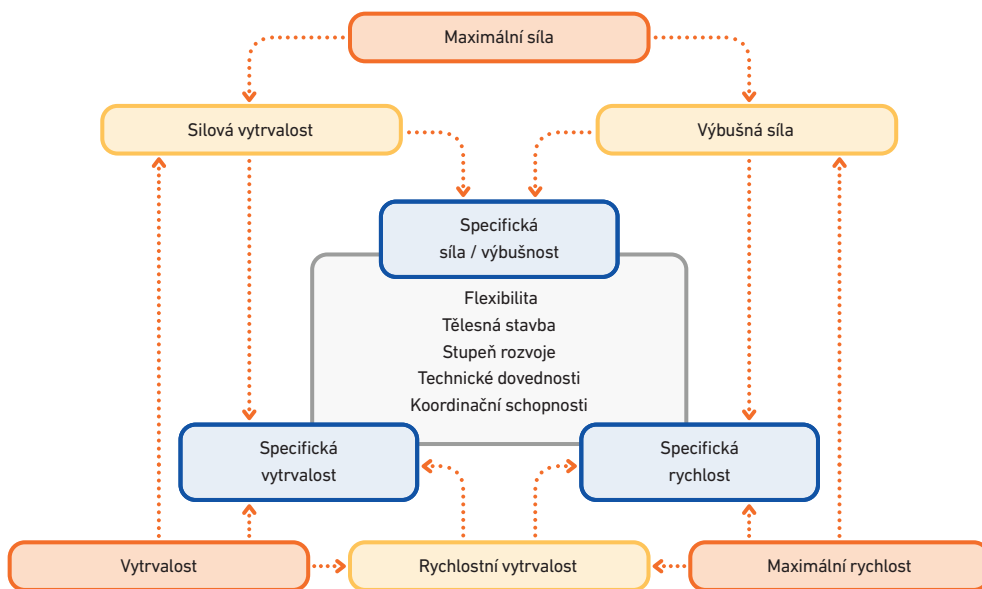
Maximální síla

Silová vytrvalost

Výbušná síla

Specifická
síla / výbušnost

Flexibilita
Tělesná stavba
Stupeň rozvoje
Technické dovednosti
Koordinační schopnosti

Specifická
vytrvalost

Specifická
rychlost

Vytrvalost

Rychlostní vytrvalost

Maximální rychlost